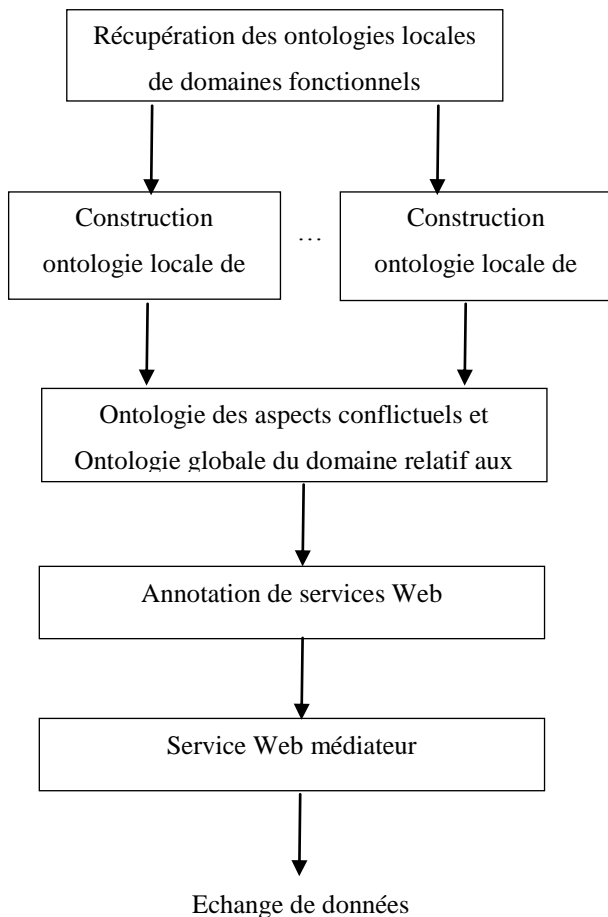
Récupération des ontologies locales de domaines fonctionnels

Construction ontologie locale de

…

Construction ontologie locale de

Ontologie des aspects conflictuels et Ontologie globale du domaine relatif aux

Annotation de services Web

Service Web médiateur

Echange de données